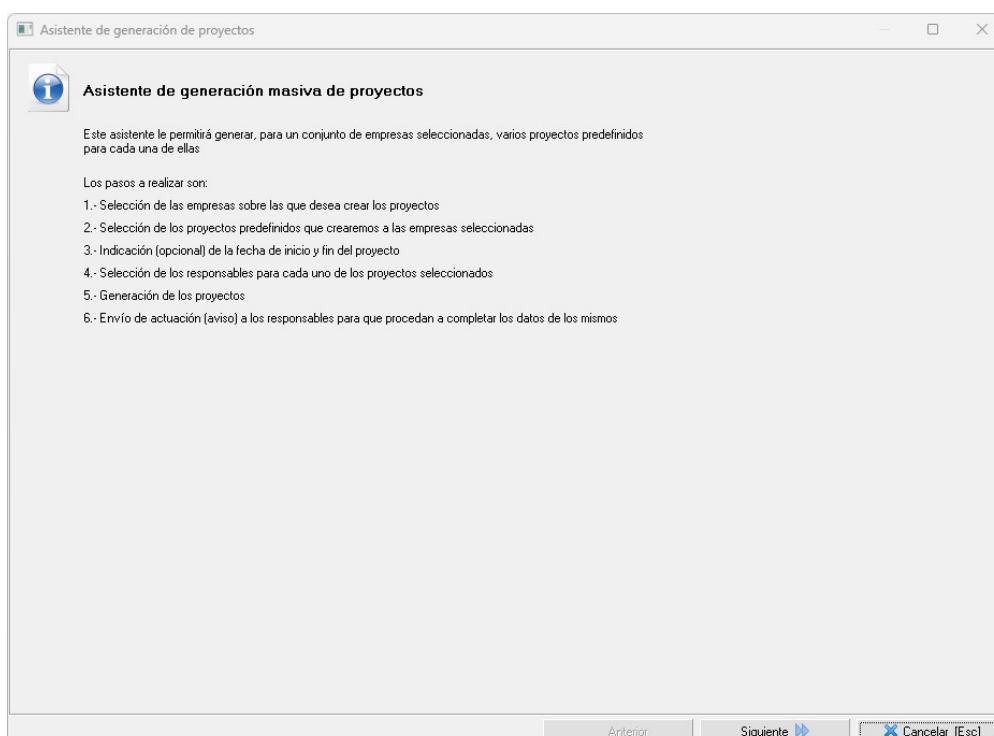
Asistente de generación de proyectos

Asistente de generación masiva de proyectos

Este asistente le permitirá generar, para un conjunto de empresas seleccionadas, varios proyectos predefinidos para cada una de ellas

Los pasos a realizar son:

1.- Selección de las empresas sobre las que desea crear los proyectos

2.- Selección de los proyectos predefinidos que crearemos a las empresas seleccionadas

3.- Indicación (opcional) de la fecha de inicio y fin del proyecto

4.- Selección de los responsables para cada uno de los proyectos seleccionados

5.- Generación de los proyectos

6.- Envío de actuación (aviso) a los responsables para que procedan a completar los datos de los mismos

Anterior

Siguiente

Cancelar [Esc]